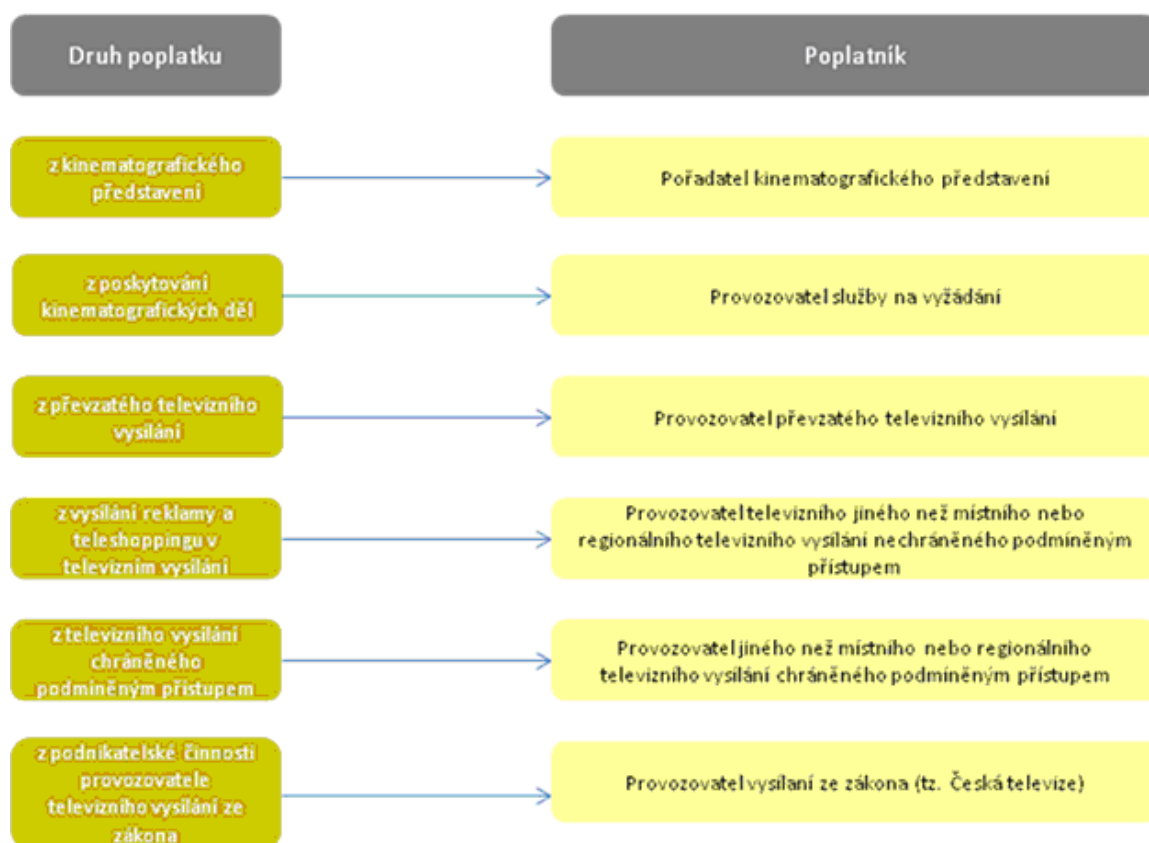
Druh poplatku

Poplatník

z kinematografického představeni

Pořadatel kinematografického představení

z poskytování kinematografických děl

Provozovatel služby na vyžádání

z převzatého televizního vysílání

Provozovatel převzatého televizního vysílání

z vysílání reklamy a teleshoppingu v televizním vysílání

Provozovatel televizního jiného než místního nebo regionálního televizního vysílání nechráněného podmíněným přístupem

z televizního vysílání chráněného podmíněným přístupem

Provozovatel jiného než místního nebo regionálního televizního vysílání chráněného podmíněným přístupem

z podnikatelské činnosti provozovatele televizního vysílání ze zákona

Provozovatel vysílaní ze zákona (tz. Česká televize)